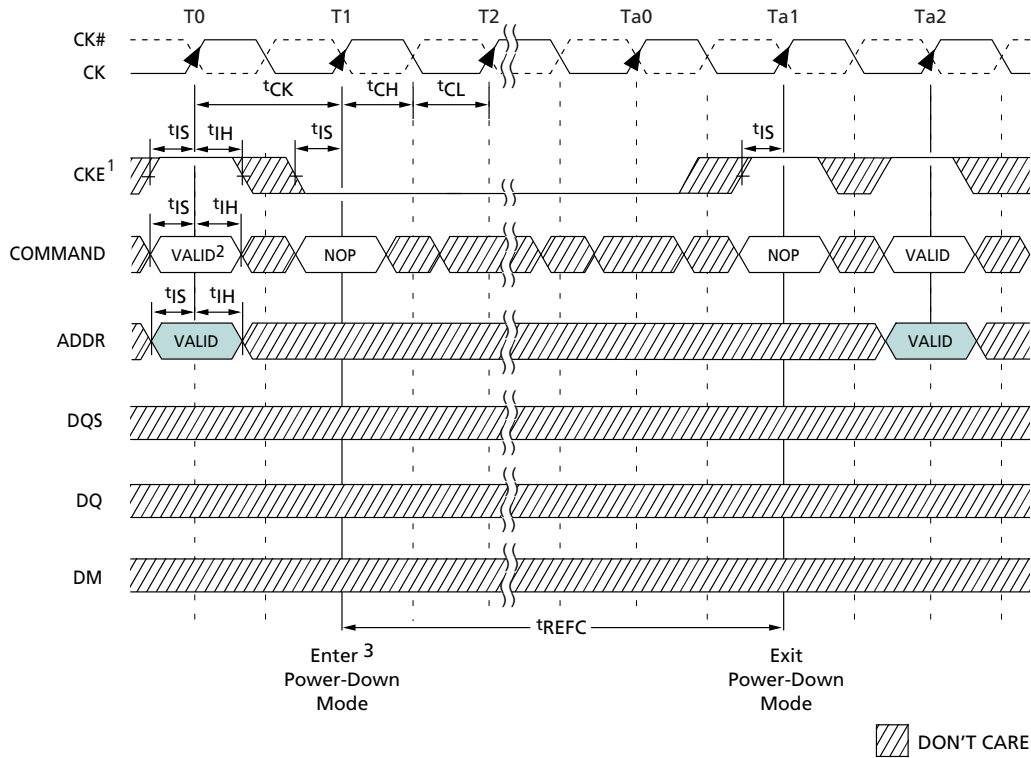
T0 T1 T2 Ta0 Ta1 Ta2

CK#
CK

$^{t}CK$ $^{t}CH$ $^{t}CL$

$^{t}IS$ $^{t}IH$ $^{t}IS$ $^{t}IS$

CKE$^{1}$

$^{t}IS$ $^{t}IH$

COMMAND VALID$^{2}$ NOP NOP VALID

$^{t}IS$ $^{t}IH$

ADDR VALID VALID

DQS

DQ

DM

$^{t}REFC$

Enter $^{3}$ Power-Down Mode

Exit Power-Down Mode

DON'T CARE